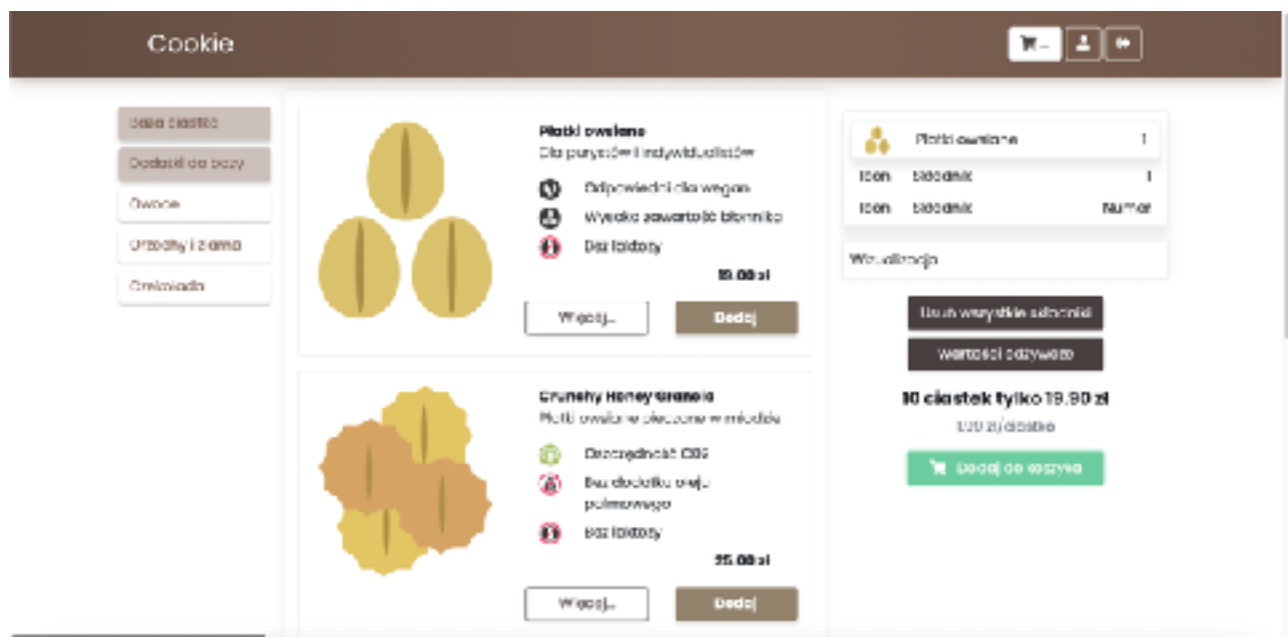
Cookie

Baza ciastka
Dodatki do bazy
Owoce
Orzechy i ziarna
Czekolada

Płatki owsiane
Dla purystów i indywidualistów
Odpowiedni dla wegan
Wysoka zawartość błonnika
Bez laktozy
19.00 zł
Więcej...
Dodaj

Crunchy Honey Granola
Płatki owsiane pieczone w miodzie
Oszczędność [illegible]
Bez dodatku oleju palmowego
Bez laktozy
25.00 zł
Więcej...
Dodaj

Płatki owsiane 1
Icon Składnik 1
Icon Składnik Numer
Wizualizacja
Usuń wszystkie składniki
Wartości odżywcze
10 ciastek tylko 19.90 zł
1.99 zł/ciastko
Dodaj do koszyka